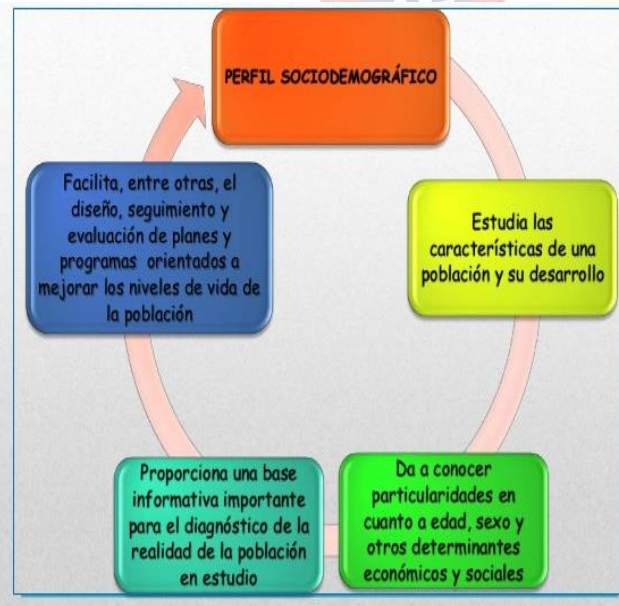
PERFIL SOCIODEMOGRÁFICO

Estudia las características de una población y su desarrollo

Da a conocer particularidades en cuanto a edad, sexo y otros determinantes económicos y sociales

Proporciona una base informativa importante para el diagnóstico de la realidad de la población en estudio

Facilita, entre otras, el diseño, seguimiento y evaluación de planes y programas orientados a mejorar los niveles de vida de la población